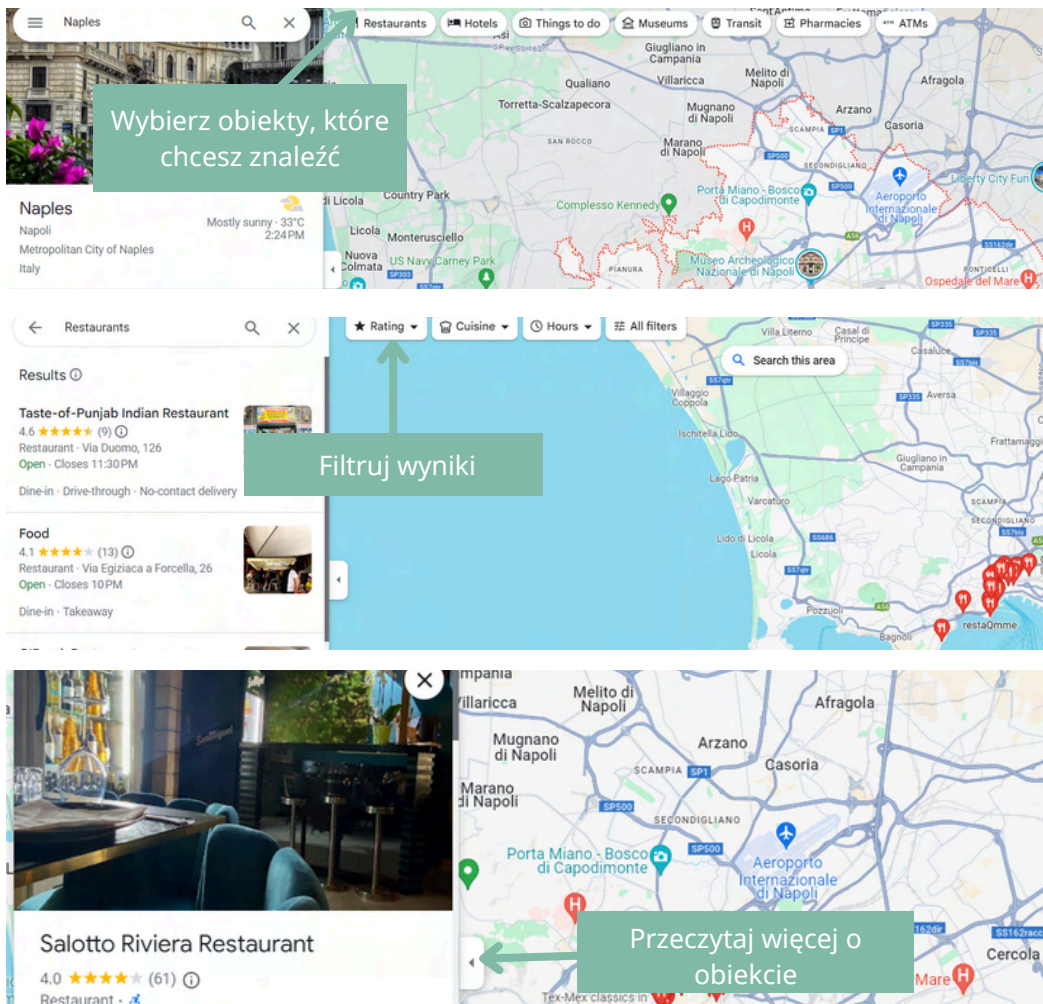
Naples

Restaurants Hotels Things to do Museums Transit Pharmacies ATMs

Wybierz obiekty, które chcesz znaleźć

Naples
Napoli
Metropolitan City of Naples
Italy

Mostly sunny · 33°C
2:24 PM

Giugliano in Campania
Villaricca
Qualiano
Melito di Napoli
Afragola
Torretta-Scalzapecora
Mugnano di Napoli
Arzano
Casoria
SCAMPIA
SAN ROCCO
Marano di Napoli
SECONDIGLIANO
Country Park
Porta Miano - Bosco di Capodimonte
Aeroporto Internazionale di Napoli
Liberty City Fun
Licola
Complesso Kennedy
Licola
Monterusciello
Nuova Colmata
US Navy Carney Park
Museo Archeologico Nazionale di Napoli
PIANURA
PONTICELLI
Ospedale del Mare

Restaurants

Results

Taste-of-Punjab Indian Restaurant
4.6 ★★★★★ (9)
Restaurant · Via Duomo, 126
Open · Closes 11:30 PM
Dine-in · Drive-through · No-contact delivery

Food
4.1 ★★★★ (13)
Restaurant · Via Egiziaca a Forcella, 26
Open · Closes 10 PM
Dine-in · Takeaway

Rating Cuisine Hours All filters

Filtruj wyniki

Villa Literno
Casal di Principe
Casaluce
Search this area
Villaggio Coppola
Aversa
Ischitella Lido
Frattamaggiore
Lago Patria
Giugliano in Campania
Varcaturo
SCAMPIA
Lido di Licola
SECONDIGLIANO
Licola
Pozzuoli
Bagnoli
restaQmme

Salotto Riviera Restaurant
4.0 ★★★★ (61)
Restaurant ·

Przeczytaj więcej o obiekcie

Campania
Villaricca
Melito di Napoli
Afragola
Mugnano di Napoli
Arzano
SCAMPIA
Casoria
Marano di Napoli
SECONDIGLIANO
Porta Miano - Bosco di Capodimonte
Aeroporto Internazionale di Napoli
Cercola
Mare
Tex-Mex classics in